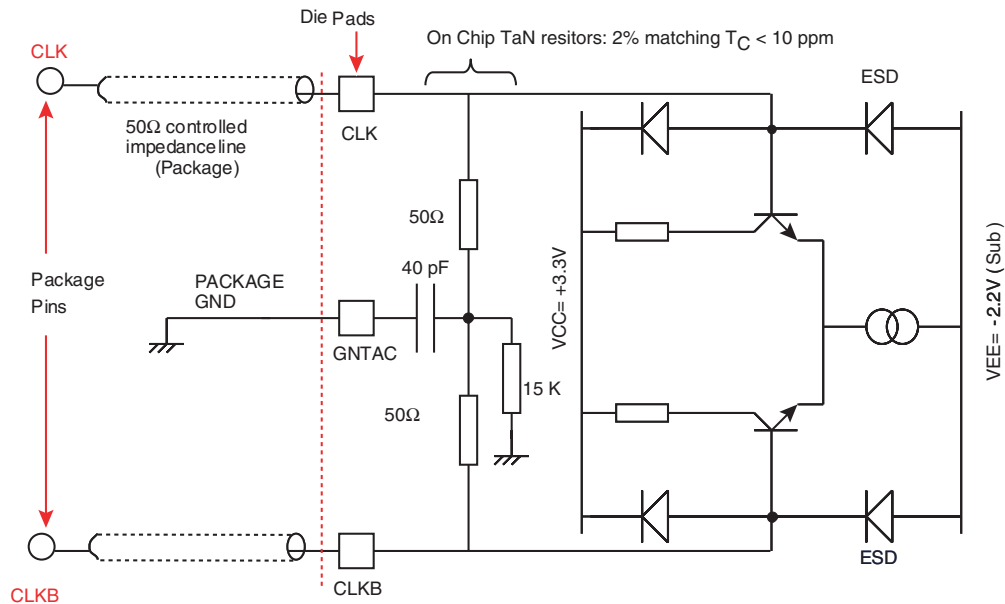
Die Pads

CLK

On Chip TaN resitors: 2% matching $T_C$ < 10 ppm

ESD

50Ω controlled impedanceline (Package)

CLK

50Ω

Package Pins

PACKAGE GND

40 pF

VCC= +3.3V

VEE= -2.2V (Sub)

GNTAC

15 K

50Ω

ESD

CLKB

CLKB